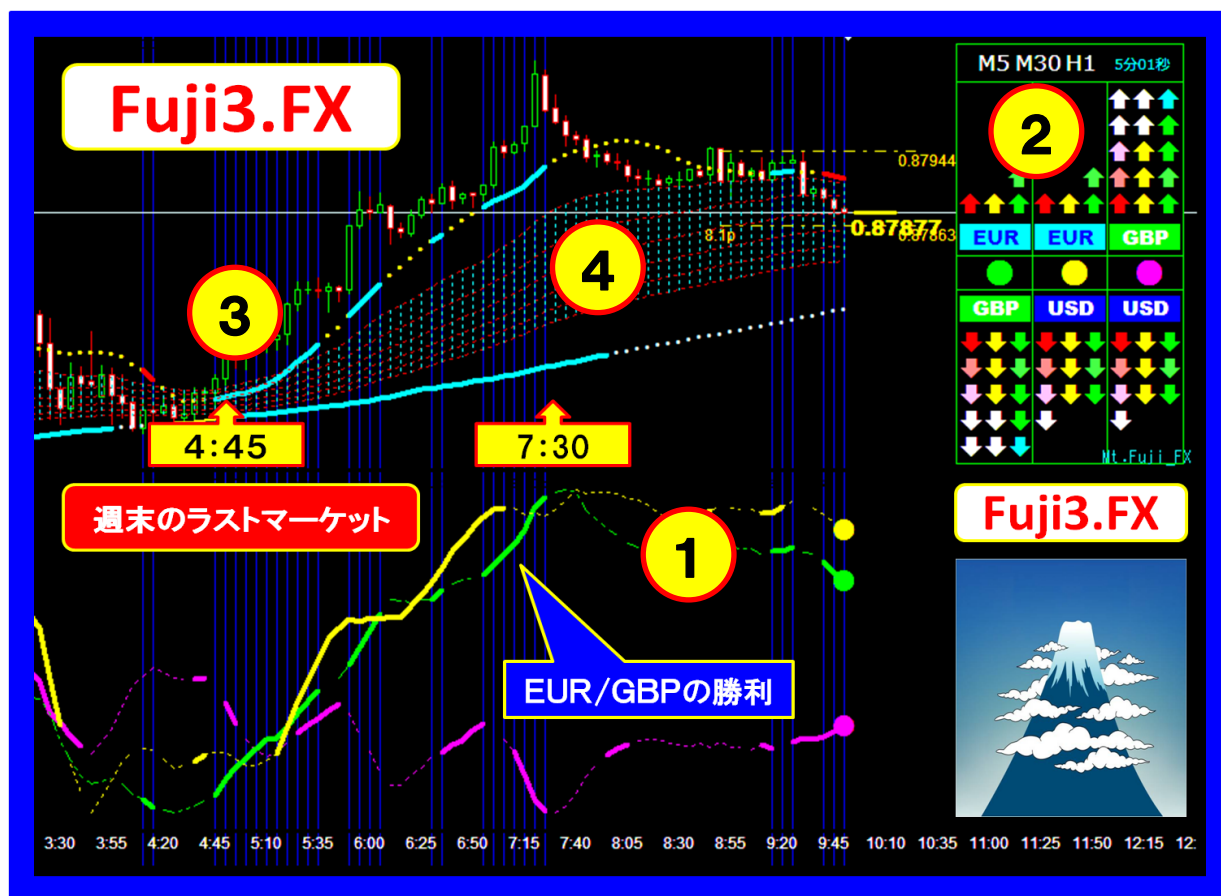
Fuji3.FX

M5 M30 H1 5分01秒

2

0.87944

0.87877

8.1p

0.87863

EUR EUR GBP

GBP USD USD

3

4

4:45

7:30

Mt.Fuji_FX

週末のラストマーケット

1

Fuji3.FX

EUR/GBPの勝利

3:30 3:55 4:20 4:45 5:10 5:35 6:00 6:25 6:50 7:15 7:40 8:05 8:30 8:55 9:20 9:45 10:10 10:35 11:00 11:25 11:50 12:15 12: